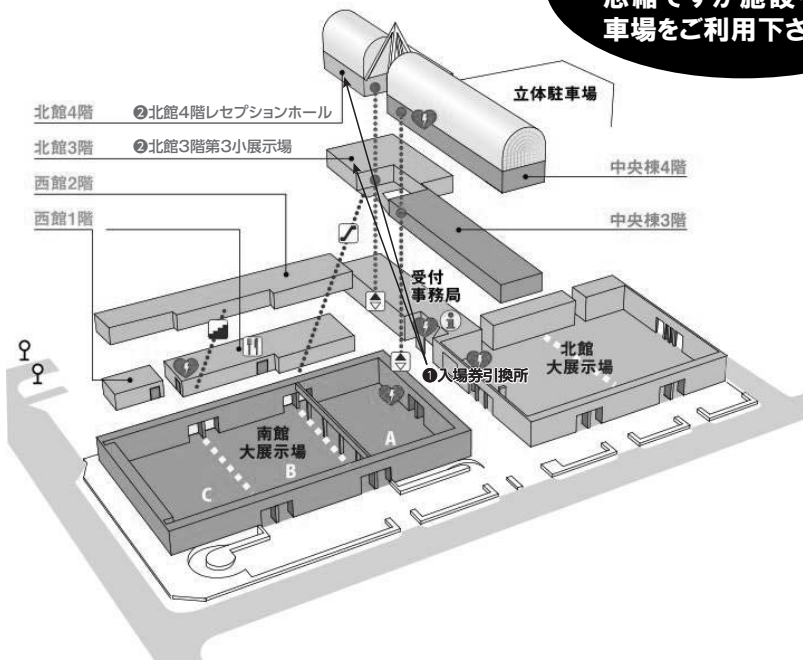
恐縮ですが施設
車場をご利用下さ

立体駐車場

北館4階　❷北館4階レセプションホール

北館3階　❷北館3階第3小展示場

西館2階

西館1階

中央棟4階

中央棟3階

受付
事務局

❶入場券引換所

北館
大展示場

南館
大展示場

A

B

C